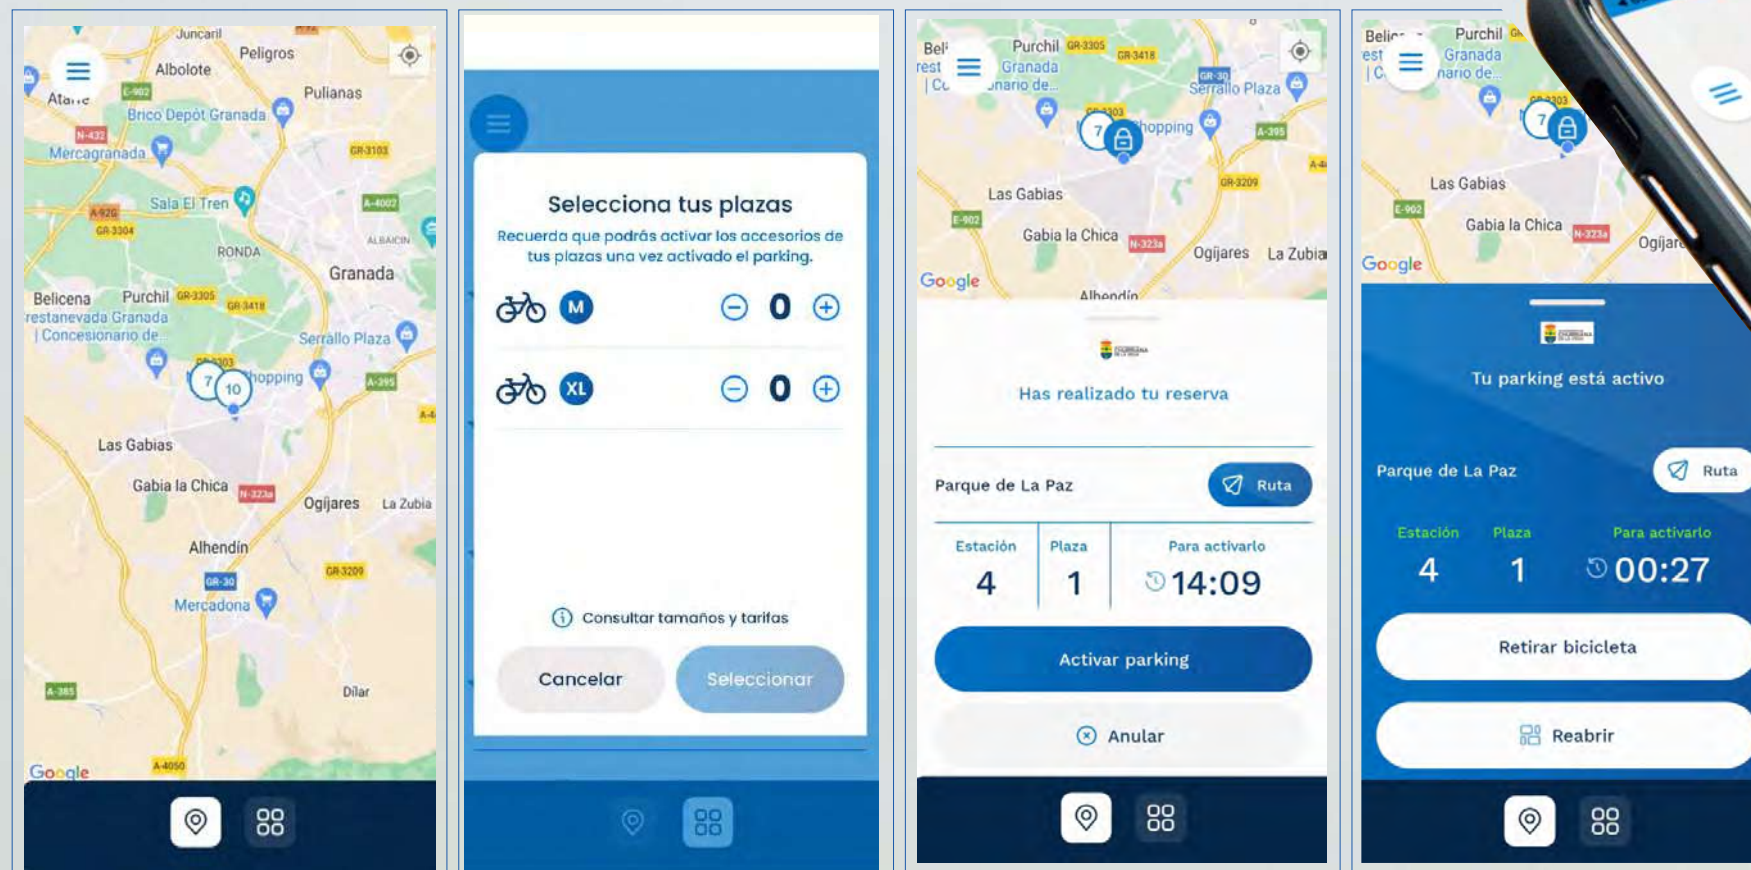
Juncaril
Peligros
Albolote
Atarfe
E-902
Pulianas
N-432
Brico Depot Granada
Mercagranada
GR-3103
Sala El Tren
A-4002
A-92G
GR-3304
RONDA
ALBAICÍN
Granada
Belicena
Purchil
GR-3305
GR-3418
Restanevada Granada
| Concesionario de...
Serrallo Plaza
GR-3303
7
10
Shopping
A-395
A-44
Las Gabias
Gabia la Chica
N-323a
Ogíjares
La Zubia
Alhendín
GR-30
GR-3209
Mercadona
A-385
Dílar
Google
A-4050

Selecciona tus plazas
Recuerda que podrás activar los accesorios de tus plazas una vez activado el parking.
M
0
XL
0
Consultar tamaños y tarifas
Cancelar
Seleccionar

Beli
rest
| Co
Purchil
GR-3305
GR-3418
Granada
nario de...
GR-30
Serrallo Plaza
GR-3303
7
Shopping
A-395
A-44
GR-3209
Las Gabias
E-902
Gabia la Chica
N-323a
Ogíjares
La Zubia
Google
Alhendín
Has realizado tu reserva
Parque de La Paz
Ruta
Estación
4
Plaza
1
Para activarlo
14:09
Activar parking
Anular

Beli
est
| C
Purchil
Granada
nario de...
GR-3303
7
Las Gabias
E-902
Gabia la Chica
N-323a
Ogíjar
Google
Tu parking está activo
Parque de La Paz
Ruta
Estación
4
Plaza
1
Para activarlo
00:27
Retirar bicicleta
Reabrir